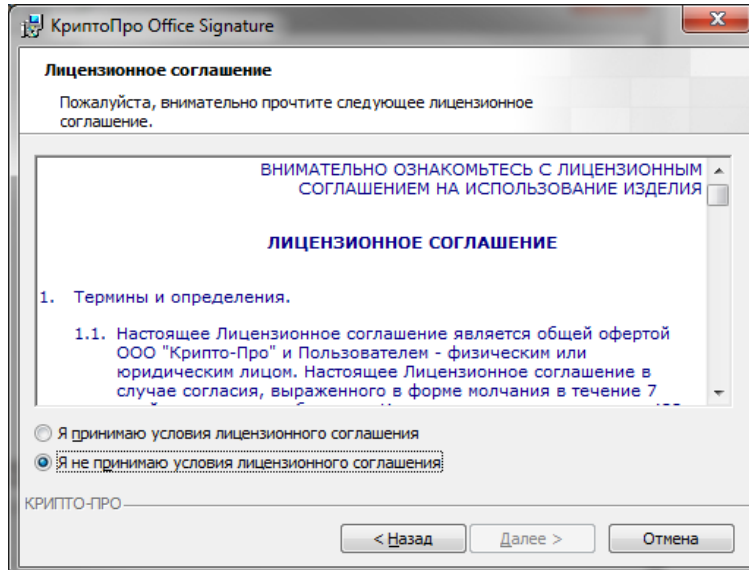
КриптоПро Office Signature

Лицензионное соглашение

Пожалуйста, внимательно прочтите следующее лицензионное соглашение.

ВНИМАТЕЛЬНО ОЗНАКОМЬТЕСЬ С ЛИЦЕНЗИОННЫМ СОГЛАШЕНИЕМ НА ИСПОЛЬЗОВАНИЕ ИЗДЕЛИЯ

ЛИЦЕНЗИОННОЕ СОГЛАШЕНИЕ

1. Термины и определения.

1.1. Настоящее Лицензионное соглашение является общей офертой ООО "Крипто-Про" и Пользователем - физическим или юридическим лицом. Настоящее Лицензионное соглашение в случае согласия, выраженного в форме молчания в течение 7 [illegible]

Я принимаю условия лицензионного соглашения

Я не принимаю условия лицензионного соглашения

КРИПТО-ПРО

< Назад

Далее >

Отмена